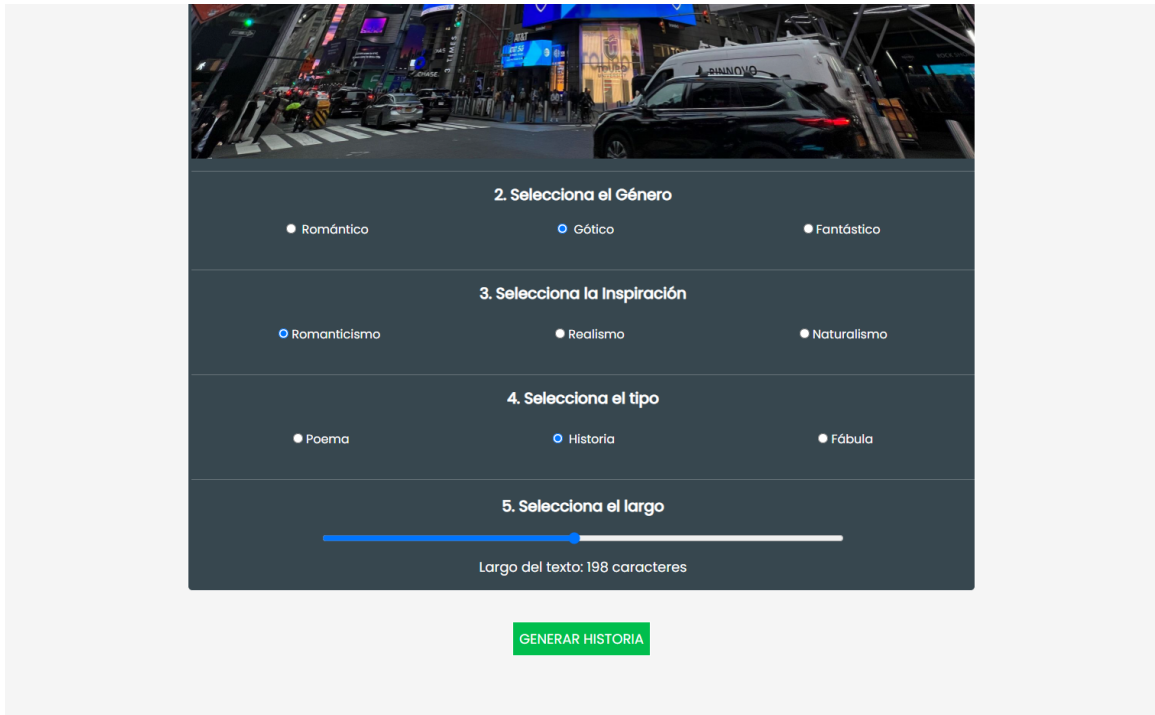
2. Selecciona el Género

Romántico Gótico Fantástico

3. Selecciona la Inspiración

Romanticismo Realismo Naturalismo

4. Selecciona el tipo

Poema Historia Fábula

5. Selecciona el largo

Largo del texto: 198 caracteres

GENERAR HISTORIA